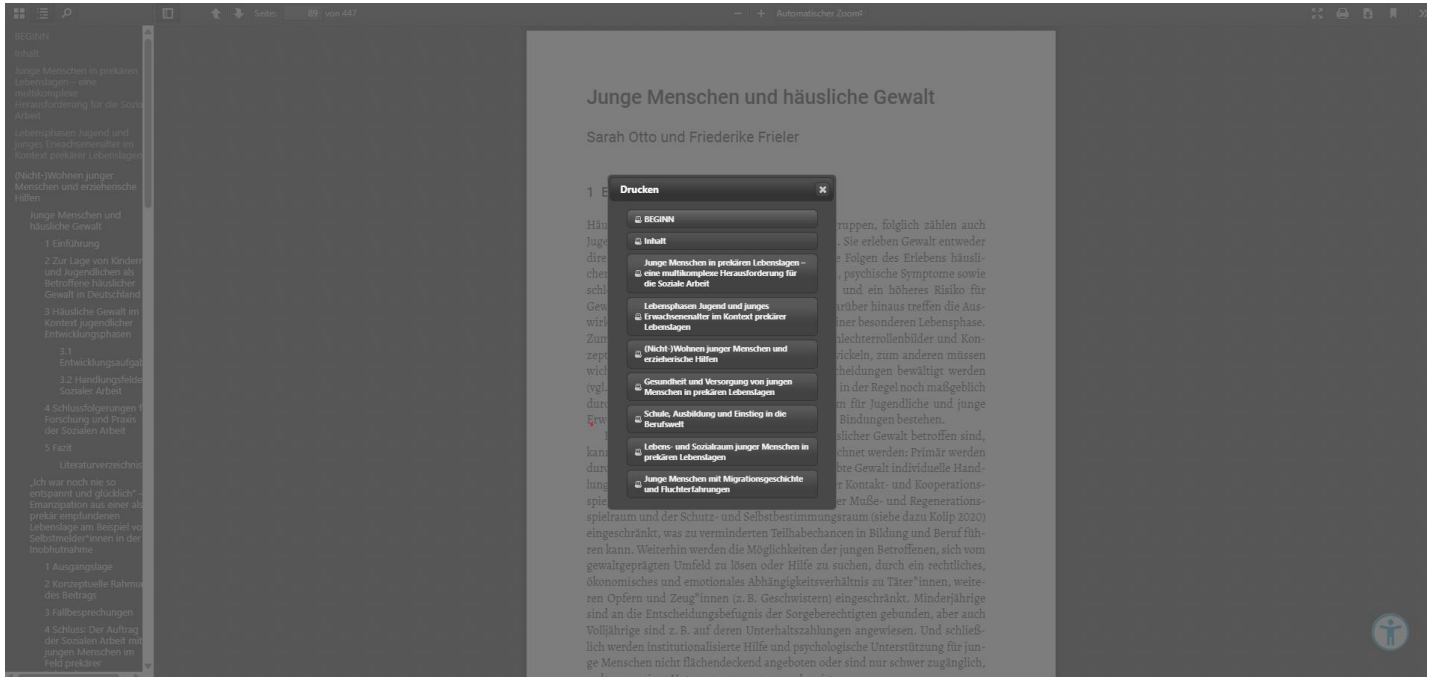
Seite: 89 von 447
— + Automatischer Zoom

BEGINN
Inhalt
Junge Menschen in prekären Lebenslagen – eine multikomplexe Herausforderung für die Sozia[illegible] Arbeit
Lebensphasen Jugend und junges Erwachsenenalter im Kontext prekärer Lebenslagen
(Nicht-)Wohnen junger Menschen und erzieherische Hilfen
Junge Menschen und häusliche Gewalt
1 Einführung
2 Zur Lage von Kinder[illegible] und Jugendlichen als Betroffene häuslicher Gewalt in Deutschland
3 Häusliche Gewalt im Kontext jugendlicher Entwicklungsphasen
3.1 Entwicklungsaufga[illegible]
3.2 Handlungsfelde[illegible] Sozialer Arbeit
4 Schlussfolgerungen f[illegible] Forschung und Praxis der Sozialen Arbeit
5 Fazit
Literaturverzeichnis
„Ich war noch nie so entspannt und glücklich" – Emanzipation aus einer als prekär empfundenen Lebenslage am Beispiel vo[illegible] Selbstmelder*innen in der Inobhutnahme
1 Ausgangslage
2 Konzeptuelle Rahme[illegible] des Beitrags
3 Fallbesprechungen
4 Schluss: Der Auftrag der Sozialen Arbeit mit jungen Menschen im Feld prekärer

Junge Menschen und häusliche Gewalt

Sarah Otto und Friederike Frieler

1 E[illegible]

Drucken ×
BEGINN
Inhalt
Junge Menschen in prekären Lebenslagen – eine multikomplexe Herausforderung für die Soziale Arbeit
Lebensphasen Jugend und junges Erwachsenenalter im Kontext prekärer Lebenslagen
(Nicht-)Wohnen junger Menschen und erzieherische Hilfen
Gesundheit und Versorgung von jungen Menschen in prekären Lebenslagen
Schule, Ausbildung und Einstieg in die Berufswelt
Lebens- und Sozialraum junger Menschen in prekären Lebenslagen
Junge Menschen mit Migrationsgeschichte und Fluchterfahrungen

Häu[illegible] ruppen, folglich zählen auch Juge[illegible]. Sie erleben Gewalt entweder dire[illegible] Folgen des Erlebens häuslicher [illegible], psychische Symptome sowie schl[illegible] und ein höheres Risiko für Gew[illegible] arüber hinaus treffen die Auswirk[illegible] iner besonderen Lebensphase. Zum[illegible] hlechterrollenbilder und Konzep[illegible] wickeln, zum anderen müssen wich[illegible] scheidungen bewältigt werden (vgl.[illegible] in der Regel noch maßgeblich dur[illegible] m für Jugendliche und junge Erw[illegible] Bindungen bestehen.

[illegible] slicher Gewalt betroffen sind, kan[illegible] chnet werden: Primär werden dur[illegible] bte Gewalt individuelle Handlung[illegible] r Kontakt- und Kooperationsspie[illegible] r Muße- und Regenerationsspielraum und der Schutz- und Selbstbestimmungsraum (siehe dazu Kolip 2020) eingeschränkt, was zu verminderten Teilhabechancen in Bildung und Beruf führen kann. Weiterhin werden die Möglichkeiten der jungen Betroffenen, sich vom gewaltgeprägten Umfeld zu lösen oder Hilfe zu suchen, durch ein rechtliches, ökonomisches und emotionales Abhängigkeitsverhältnis zu Täter*innen, weiteren Opfern und Zeug*innen (z. B. Geschwistern) eingeschränkt. Minderjährige sind an die Entscheidungsbefugnis der Sorgeberechtigten gebunden, aber auch Volljährige sind z. B. auf deren Unterhaltszahlungen angewiesen. Und schließlich werden institutionalisierte Hilfe und psychologische Unterstützung für junge Menschen nicht flächendeckend angeboten oder sind nur schwer zugänglich,